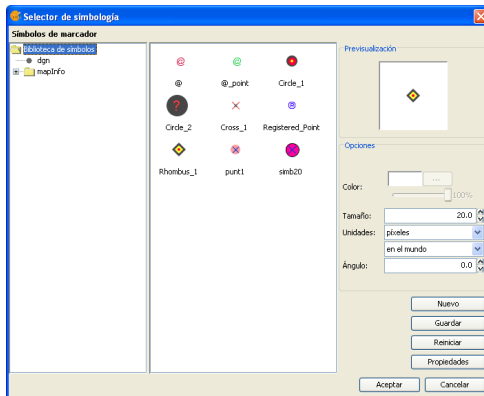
Selector de simbología

Símbolos de marcador

Biblioteca de símbolos
dgn
mapInfo

@
@_point
Circle_1
Circle_2
Cross_1
Registered_Point
Rhombus_1
punt1
simb20

Previsualización

Opciones

Color:
...
100%

Tamaño: 20.0
Unidades: píxeles
en el mundo
Ángulo: 0.0

Nuevo
Guardar
Reiniciar
Propiedades

Aceptar
Cancelar